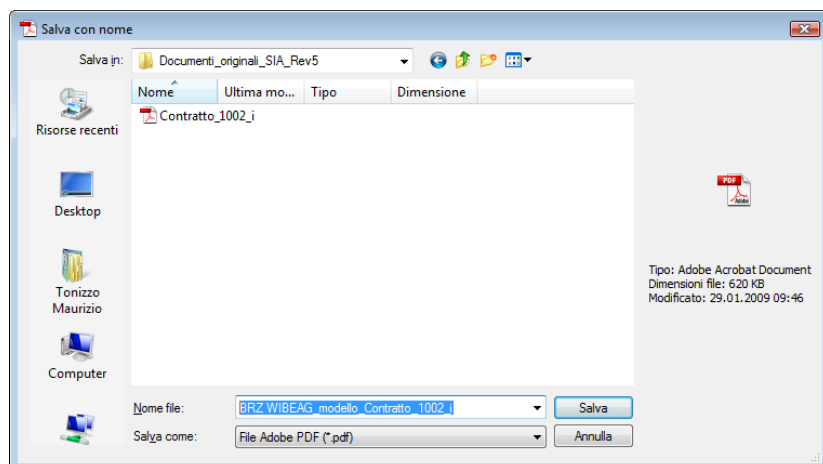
Salva con nome

Salva in: Documenti_originali_SIA_Rev5

Risorse recenti

Desktop

Tonizzo Maurizio

Computer

| Nome | Ultima mo... | Tipo | Dimensione |
|---|---|---|---|
| Contratto_1002_i | | | |

PDF

Tipo: Adobe Acrobat Document
Dimensioni file: 620 KB
Modificato: 29.01.2009 09:46

Nome file: BRZ WIBEAG_modello_Contratto_1002_i

Salva come: File Adobe PDF (*.pdf)

Salva

Annulla